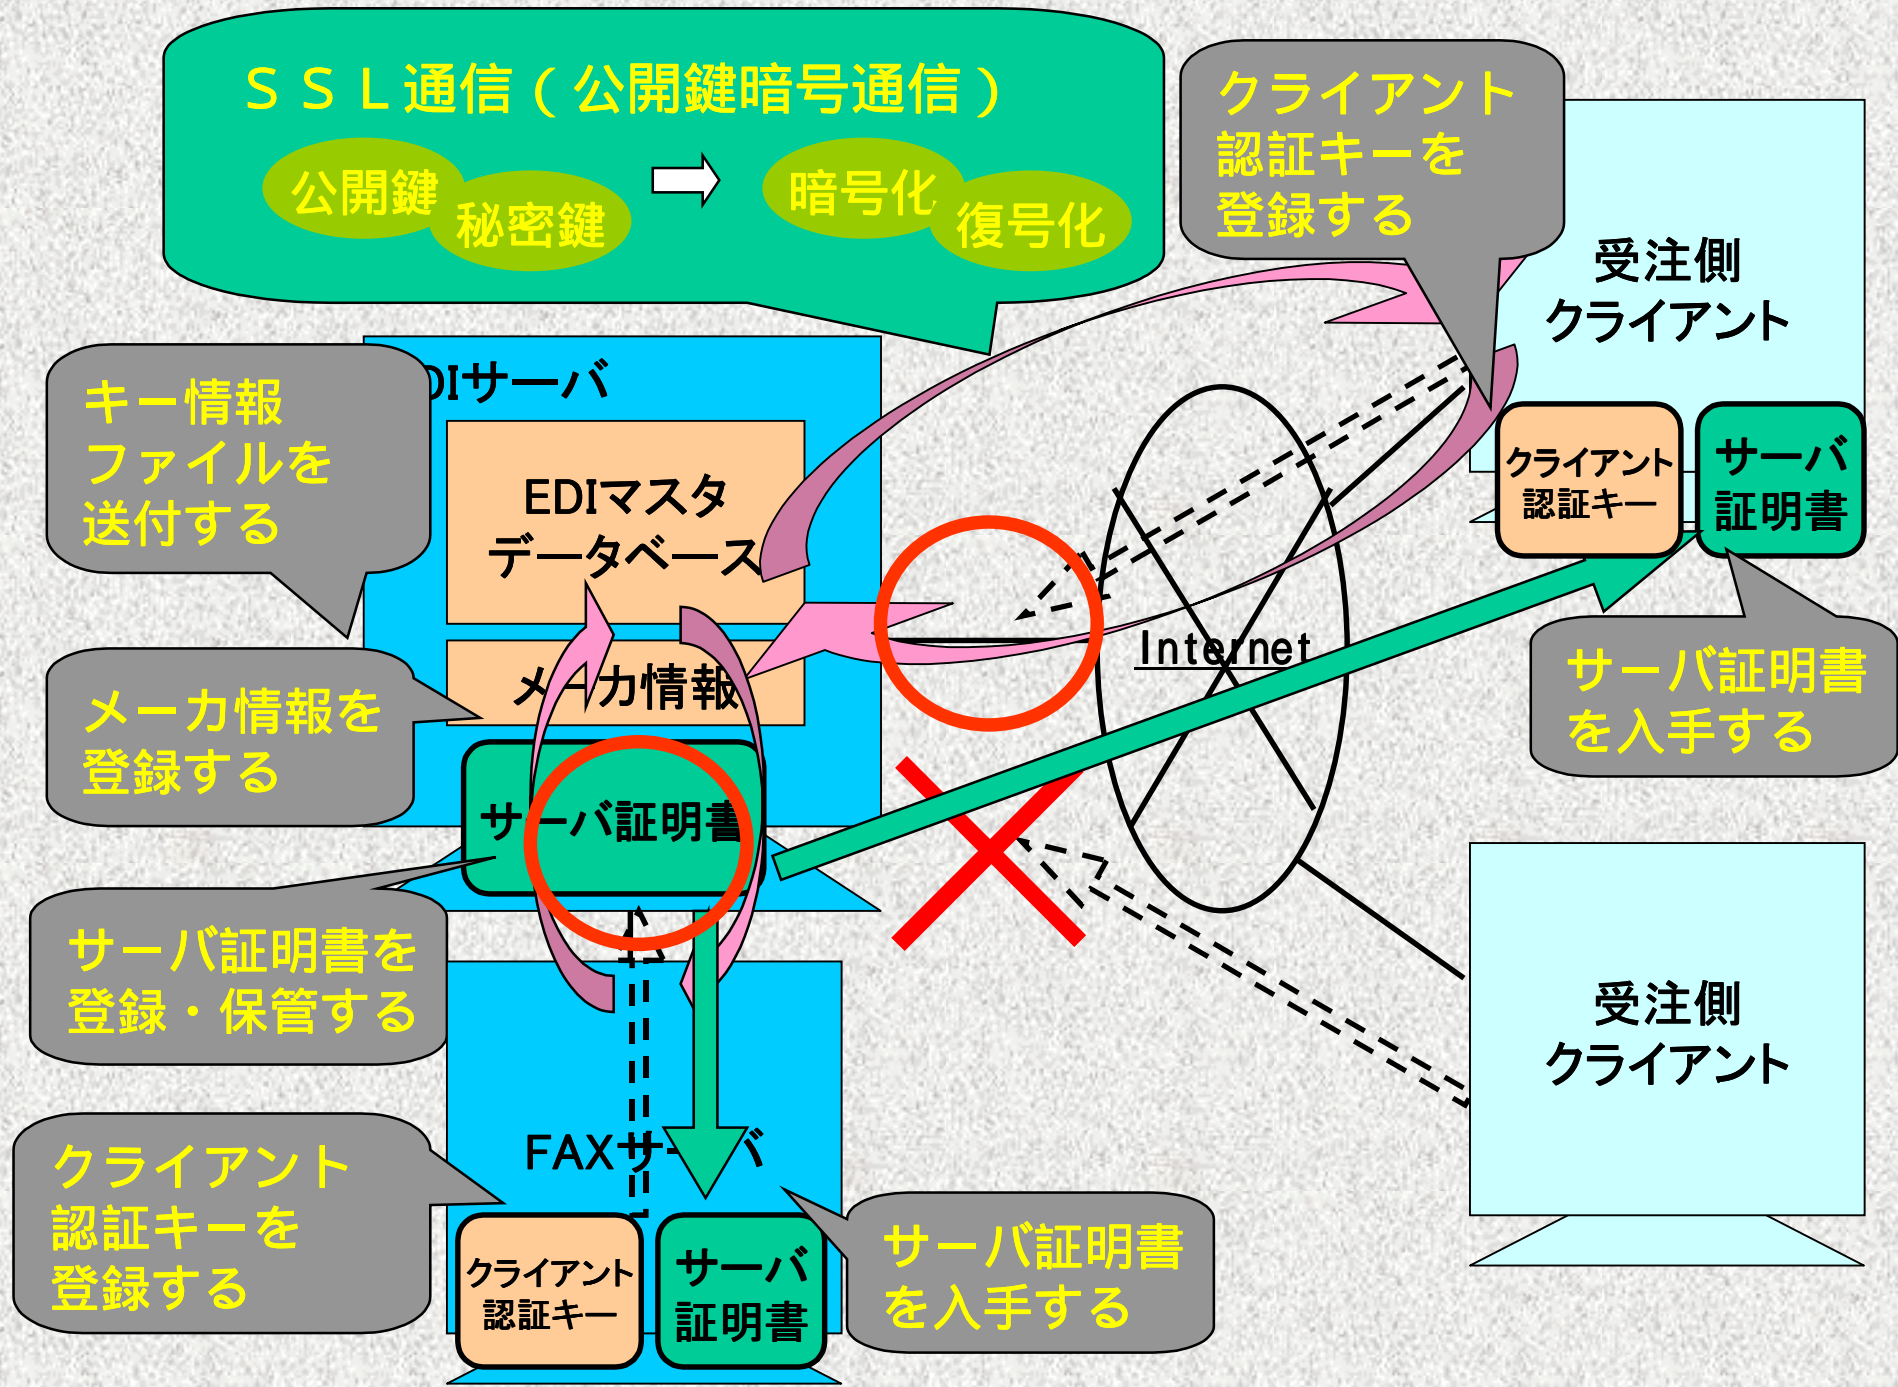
ＳＳＬ通信（公開鍵暗号通信）

公開鍵 秘密鍵 暗号化 復号化

クライアント認証キーを登録する

受注側クライアント

クライアント認証キー

サーバ証明書

キー情報ファイルを送付する

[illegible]DIサーバ

EDIマスタデータベース

メーカ情報

メーカ情報を登録する

サーバ証明書

Internet

サーバ証明書を入手する

サーバ証明書を登録・保管する

受注側クライアント

FAXサーバ

クライアント認証キーを登録する

クライアント認証キー

サーバ証明書

サーバ証明書を入手する